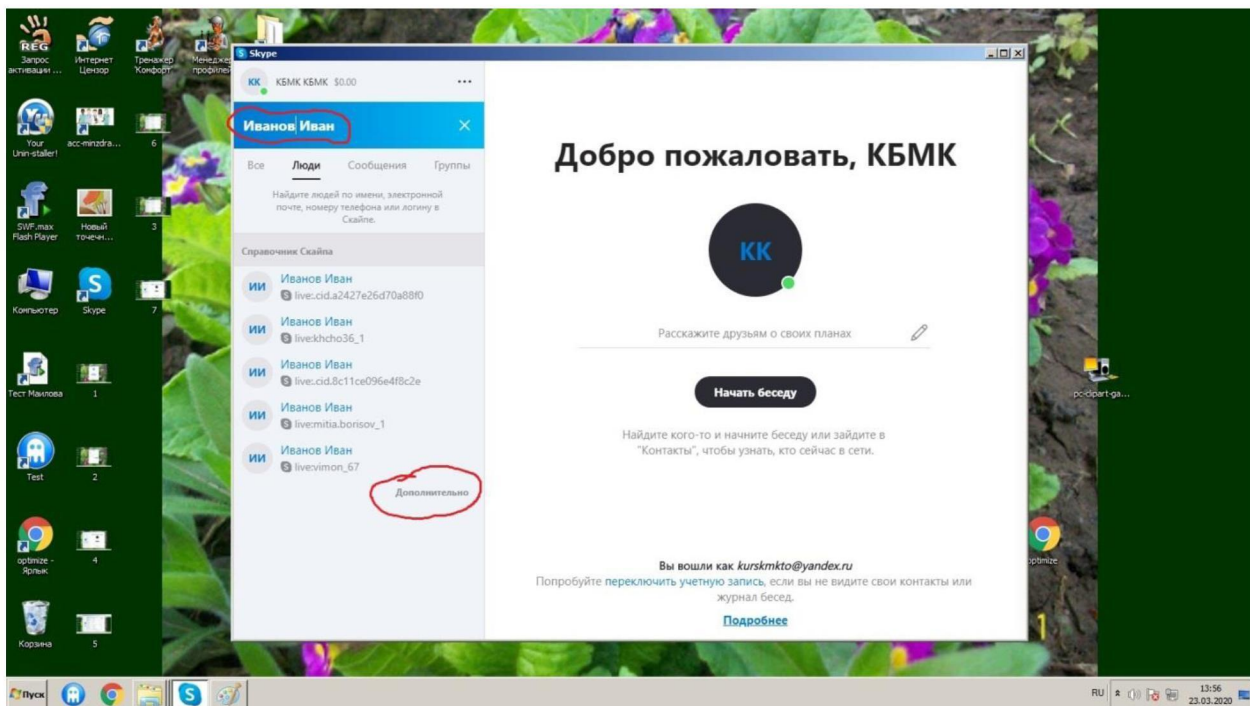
REG Запрос активации ...
Интернет Цензор
Тренажер Комфорт
Менеджер профилей
Your Unin-staller!
acc-minzdra...
6
SWF.max Flash Player
Новый точечн...
3
Компьютер
Skype
7
Тест Маилова
1
Test
2
optimize - Ярлык
4
Корзина
5
pc-clipart-ga...
optimize

Skype
KK КБМК КБМК $0.00 ...
Иванов Иван
Все Люди Сообщения Группы
Найдите людей по имени, электронной почте, номеру телефона или логину в Скайпе.
Справочник Скайпа
ИИ Иванов Иван live:cid.a2427e26d70a88f0
ИИ Иванов Иван live:khcho36_1
ИИ Иванов Иван live:cid.8c11ce096e4f8c2e
ИИ Иванов Иван live:mitia.borisov_1
ИИ Иванов Иван live:vimon_67
Дополнительно

Добро пожаловать, КБМК
KK
Расскажите друзьям о своих планах
Начать беседу
Найдите кого-то и начните беседу или зайдите в "Контакты", чтобы узнать, кто сейчас в сети.
Вы вошли как kurskmkto@yandex.ru
Попробуйте переключить учетную запись, если вы не видите свои контакты или журнал бесед.
Подробнее

Пуск
RU 13:56 23.03.2020